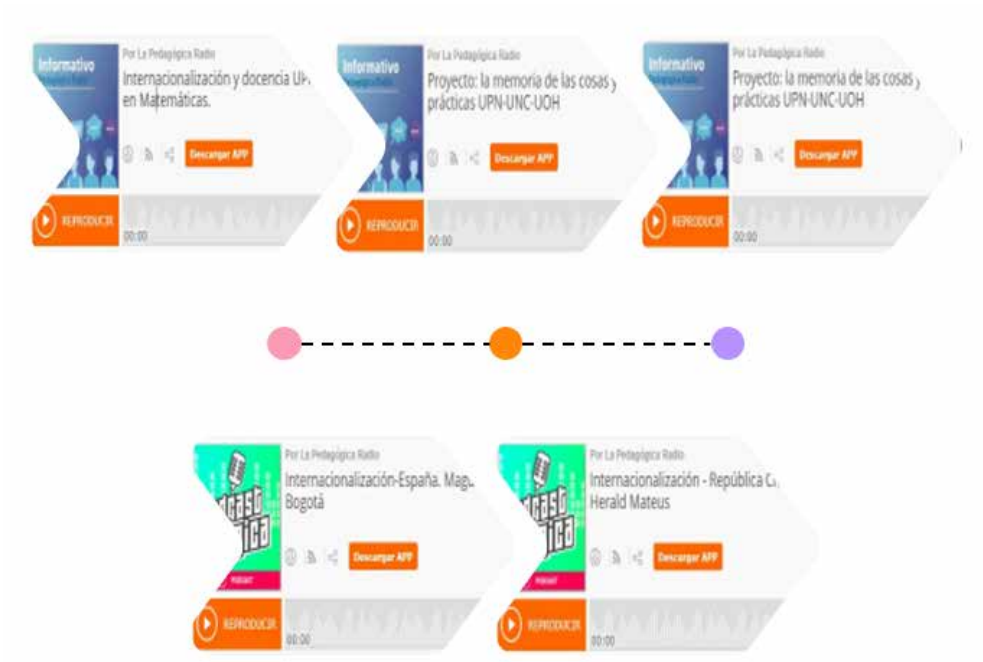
Informativo

Por La Pedagógica Radio

Internacionalización y docencia UP en Matemáticas.

Descargar APP

REPRODUCIR

00:00

Informativo

Por La Pedagógica Radio

Proyecto: la memoria de las cosas y prácticas UPN-UNC-UOH

Descargar APP

REPRODUCIR

00:00

Informativo

Por La Pedagógica Radio

Proyecto: la memoria de las cosas y prácticas UPN-UNC-UOH

Descargar APP

REPRODUCIR

00:00

Por La Pedagógica Radio

Internacionalización-España. Magı Bogotá

Descargar APP

REPRODUCIR

00:00

Por La Pedagógica Radio

Internacionalización - República C Herald Mateus

Descargar APP

REPRODUCIR

00:00